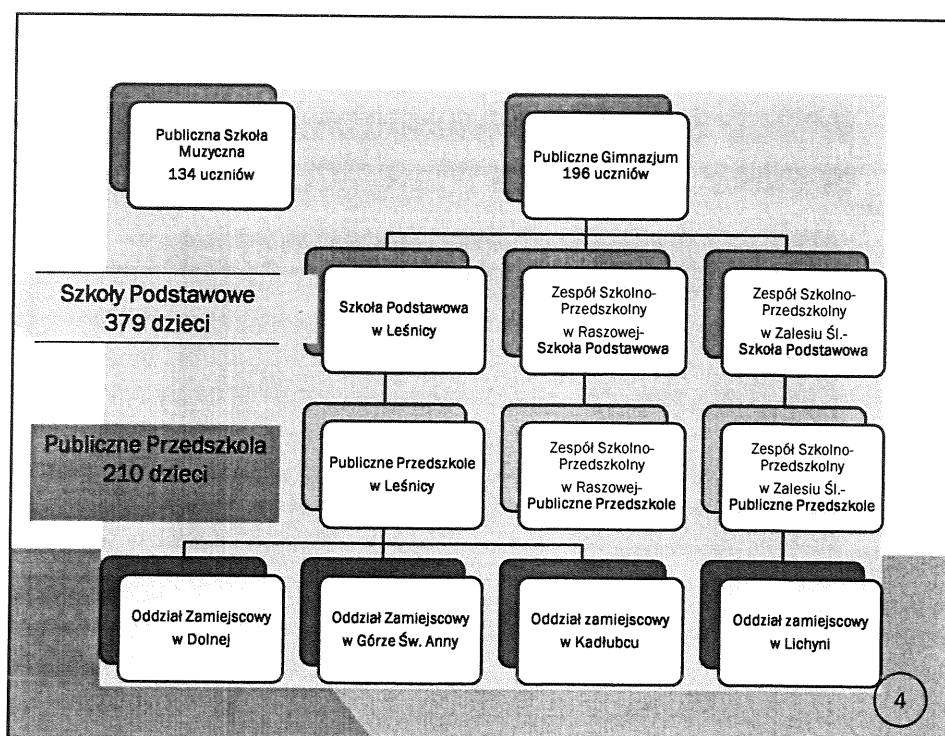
Publiczna Szkoła Muzyczna 134 uczniów

Publiczne Gimnazjum 196 uczniów

Szkoły Podstawowe 379 dzieci

Szkoła Podstawowa w Leśnicy

Zespół Szkolno-Przedszkolny w Raszowej-Szkoła Podstawowa

Zespół Szkolno-Przedszkolny w Zalesiu Śl.-Szkoła Podstawowa

Publiczne Przedszkola 210 dzieci

Publiczne Przedszkole w Leśnicy

Zespół Szkolno-Przedszkolny w Raszowej-Publiczne Przedszkole

Zespół Szkolno-Przedszkolny w Zalesiu Śl.-Publiczne Przedszkole

Oddział Zamiejscowy w Dolnej

Oddział Zamiejscowy w Górze Św. Anny

Oddział zamiejscowy w Kadłubcu

Oddział zamiejscowy w Lichyni

4